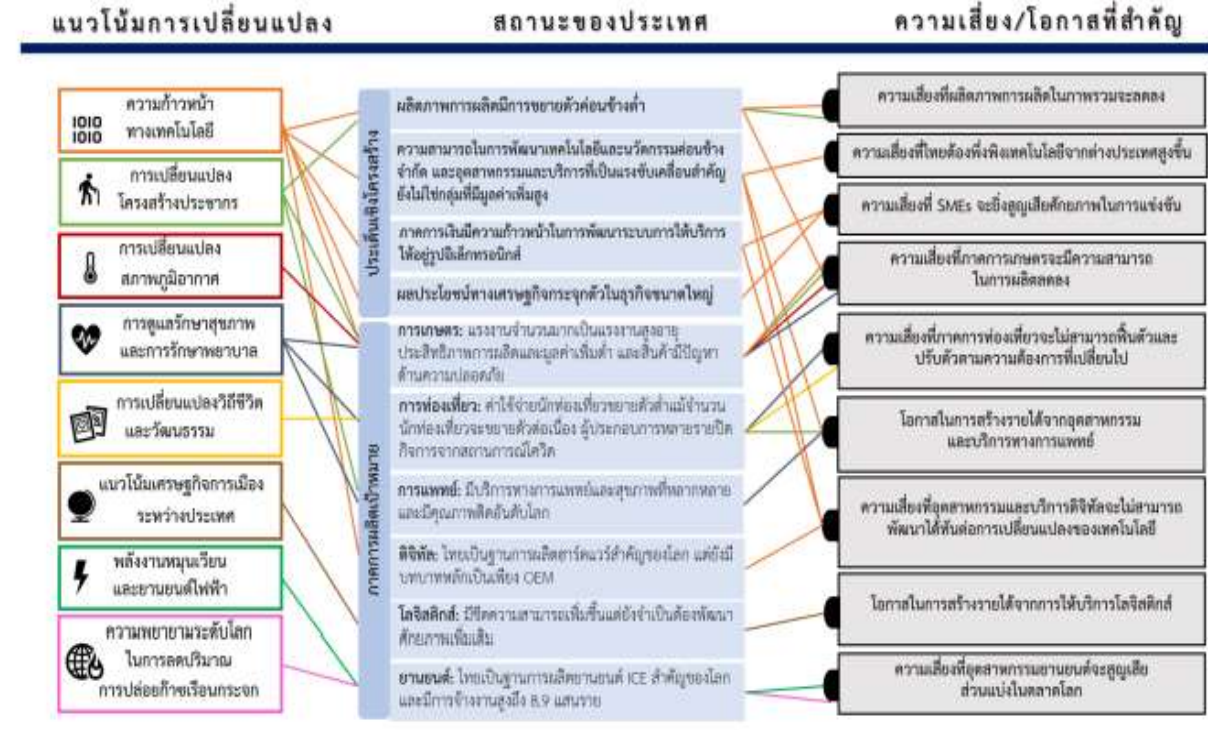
แนวโน้มการเปลี่ยนแปลง

สถานะของประเทศ

ความเสี่ยง/โอกาสที่สำคัญ

1010
1010

ความก้าวหน้าทางเทคโนโลยี

การเปลี่ยนแปลงโครงสร้างประชากร

การเปลี่ยนแปลงสภาพภูมิอากาศ

การดูแลรักษาสุขภาพและการรักษาพยาบาล

การเปลี่ยนแปลงวิถีชีวิตและวัฒนธรรม

แนวโน้มเศรษฐกิจการเมืองระหว่างประเทศ

พลังงานหมุนเวียนและยานยนต์ไฟฟ้า

ความพยายามระดับโลกในการลดปริมาณการปล่อยก๊าซเรือนกระจก

ประเด็นเชิงโครงสร้าง

ผลิตภาพการผลิตมีการขยายตัวค่อนข้างต่ำ

ความสามารถในการพัฒนาเทคโนโลยีและนวัตกรรมค่อนข้างจำกัด และอุตสาหกรรมและบริการที่เป็นแรงขับเคลื่อนสำคัญยังไม่ใช่กลุ่มที่มีมูลค่าเพิ่มสูง

ภาคการเงินมีความก้าวหน้าในการพัฒนาระบบการให้บริการได้อยู่ในระดับดี ... ผ่านอิเล็กทรอนิกส์

ผลประโยชน์ทางเศรษฐกิจกระจุกตัวในธุรกิจขนาดใหญ่

ภาคการผลิตเป้าหมาย

การเกษตร: แรงงานจำนวนมากเป็นแรงงานสูงอายุ ประสิทธิภาพการผลิตและมูลค่าเพิ่มต่ำ และสินค้ามีปัญหาด้านความปลอดภัย

การท่องเที่ยว: ค่าใช้จ่ายนักท่องเที่ยวขยายตัวต่ำแม้จำนวนนักท่องเที่ยวจะขยายตัวต่อเนื่อง ผู้ประกอบการหลายรายปิดกิจการจากสถานการณ์โควิด

การแพทย์: มีบริการทางการแพทย์และสุขภาพที่หลากหลาย และมีคุณภาพติดอันดับโลก

ดิจิทัล: ไทยเป็นฐานการผลิตฮาร์ดแวร์สำคัญของโลก แต่ยังมีบทบาทหลักเป็นเพียง OEM

โลจิสติกส์: มีขีดความสามารถเพิ่มขึ้นแต่ยังจำเป็นต้องพัฒนาศักยภาพเพิ่มเติม

ยานยนต์: ไทยเป็นฐานการผลิตยานยนต์ ICE สำคัญของโลก และมีการจ้างงานสูงถึง 8.9 แสนราย

ความเสี่ยงที่ผลิตภาพการผลิตในภาพรวมจะลดลง

ความเสี่ยงที่ไทยต้องพึ่งพิงเทคโนโลยีจากต่างประเทศสูงขึ้น

ความเสี่ยงที่ SMEs จะยิ่งสูญเสียศักยภาพในการแข่งขัน

ความเสี่ยงที่ภาคการเกษตรจะมีความสามารถในการผลิตลดลง

ความเสี่ยงที่ภาคการท่องเที่ยวจะไม่สามารถฟื้นตัวและปรับตัวตามความต้องการที่เปลี่ยนไป

โอกาสในการสร้างรายได้จากอุตสาหกรรมและบริการทางการแพทย์

ความเสี่ยงที่อุตสาหกรรมและบริการดิจิทัลจะไม่สามารถพัฒนาได้ทันต่อการเปลี่ยนแปลงของเทคโนโลยี

โอกาสในการสร้างรายได้จากการให้บริการโลจิสติกส์

ความเสี่ยงที่อุตสาหกรรมยานยนต์จะสูญเสียส่วนแบ่งในตลาดโลก